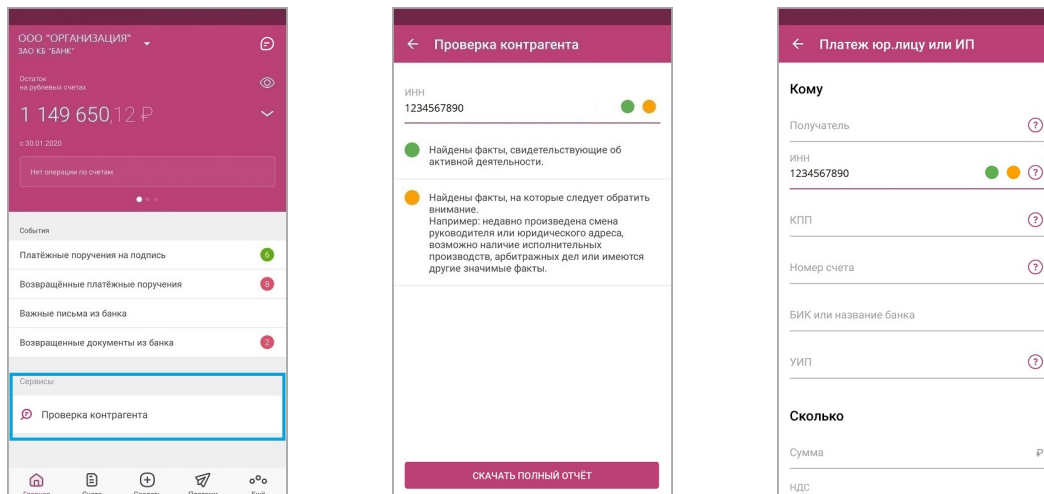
ООО "ОРГАНИЗАЦИЯ"
ЗАО КБ "БАНК"

Остаток на рублевых счетах

1 149 650,12 ₽

с 30.01.2020

Нет операции по счетам

События

Платёжные поручения на подпись 6

Возвращённые платёжные поручения 8

Важные письма из банка

Возвращенные документы из банка 2

Сервисы

Проверка контрагента

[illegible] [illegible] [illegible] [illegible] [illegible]

← Проверка контрагента

ИНН
1234567890

Найдены факты, свидетельствующие об активной деятельности.

Найдены факты, на которые следует обратить внимание.
Например: недавно произведена смена руководителя или юридического адреса, возможно наличие исполнительных производств, арбитражных дел или имеются другие значимые факты.

СКАЧАТЬ ПОЛНЫЙ ОТЧЁТ

← Платеж юр.лицу или ИП

Кому

Получатель

ИНН
1234567890

КПП

Номер счета

БИК или название банка

УИП

Сколько

Сумма ₽

НДС